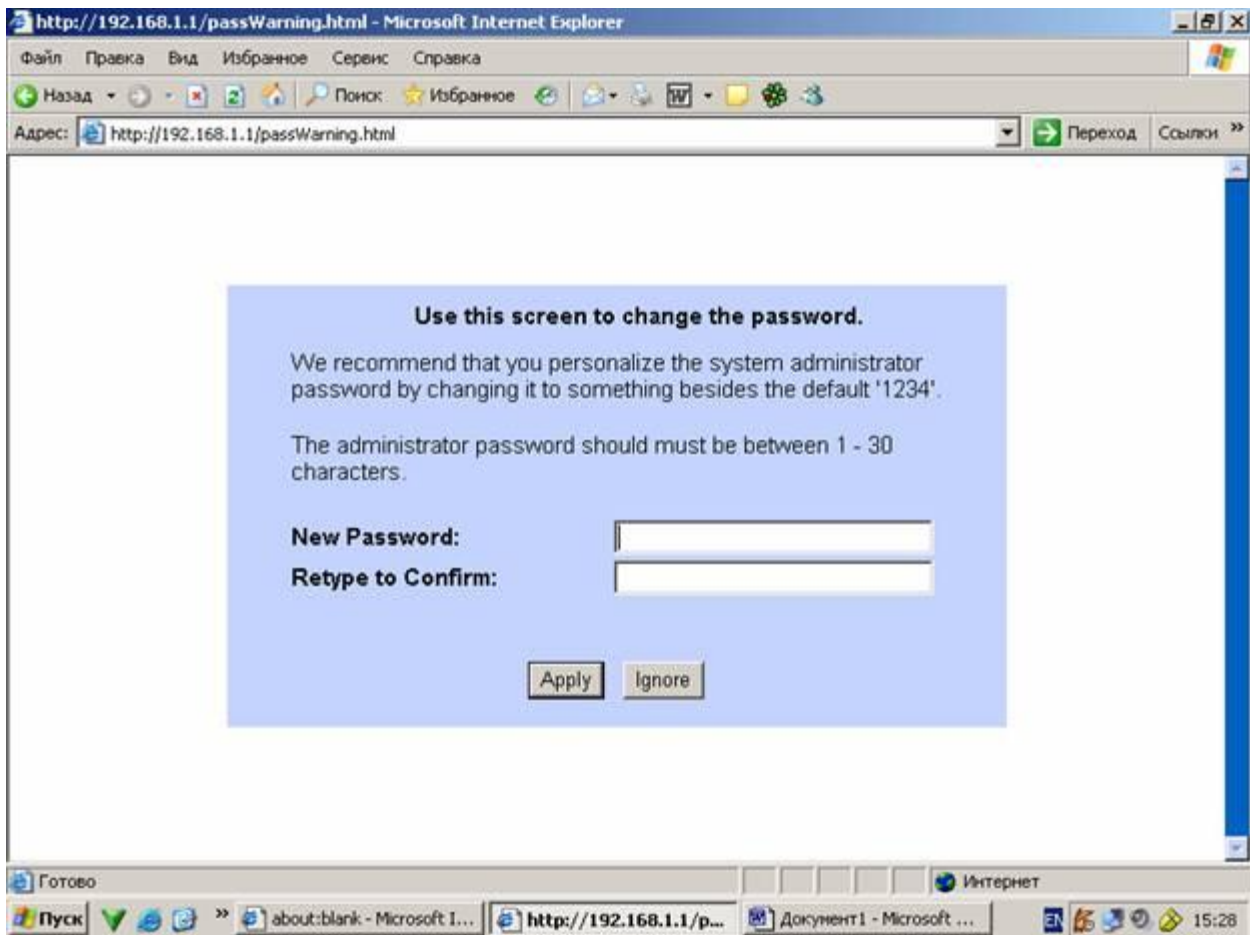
http://192.168.1.1/passWarning.html - Microsoft Internet Explorer

Файл Правка Вид Избранное Сервис Справка

Назад Поиск Избранное

Адрес: http://192.168.1.1/passWarning.html Переход Ссылки »

Use this screen to change the password.

We recommend that you personalize the system administrator password by changing it to something besides the default '1234'.

The administrator password should must be between 1 - 30 characters.

New Password:

Retype to Confirm:

Apply Ignore

Готово

Интернет

Пуск » about:blank - Microsoft I... http://192.168.1.1/p... Документ1 - Microsoft ... EN 15:28